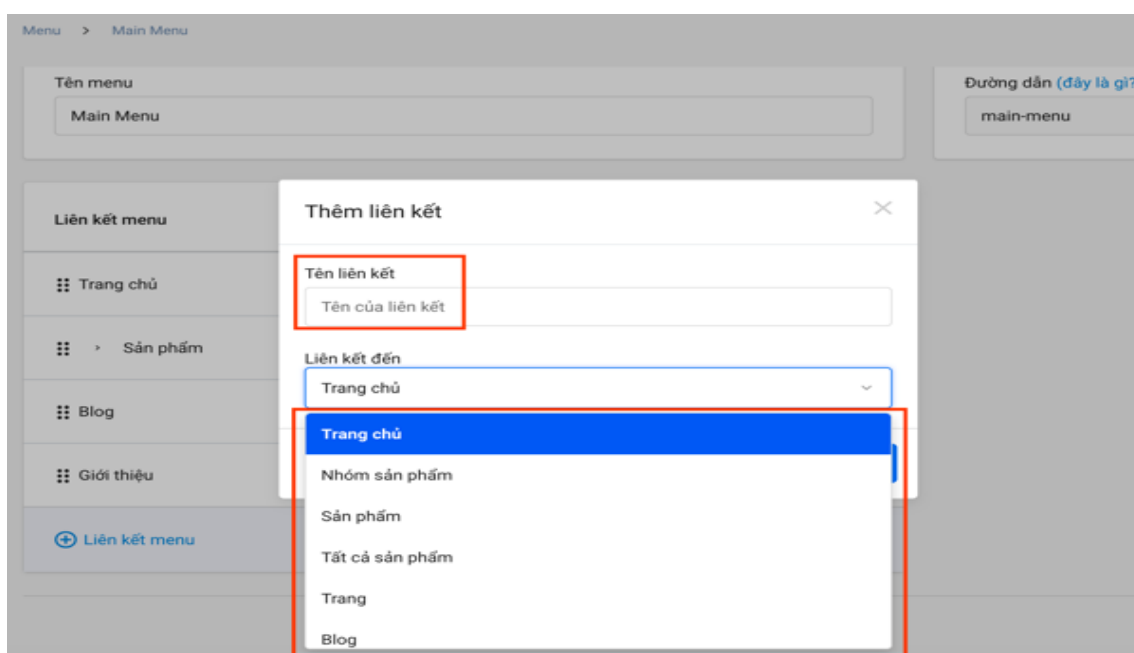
Menu > Main Menu

Tên menu

Main Menu

Đường dẫn (đây là gì?

main-menu

Liên kết menu

Trang chủ

Sản phẩm

Blog

Giới thiệu

Liên kết menu

Thêm liên kết

×

Tên liên kết

Tên của liên kết

Liên kết đến

Trang chủ

Trang chủ

Nhóm sản phẩm

Sản phẩm

Tất cả sản phẩm

Trang

Blog